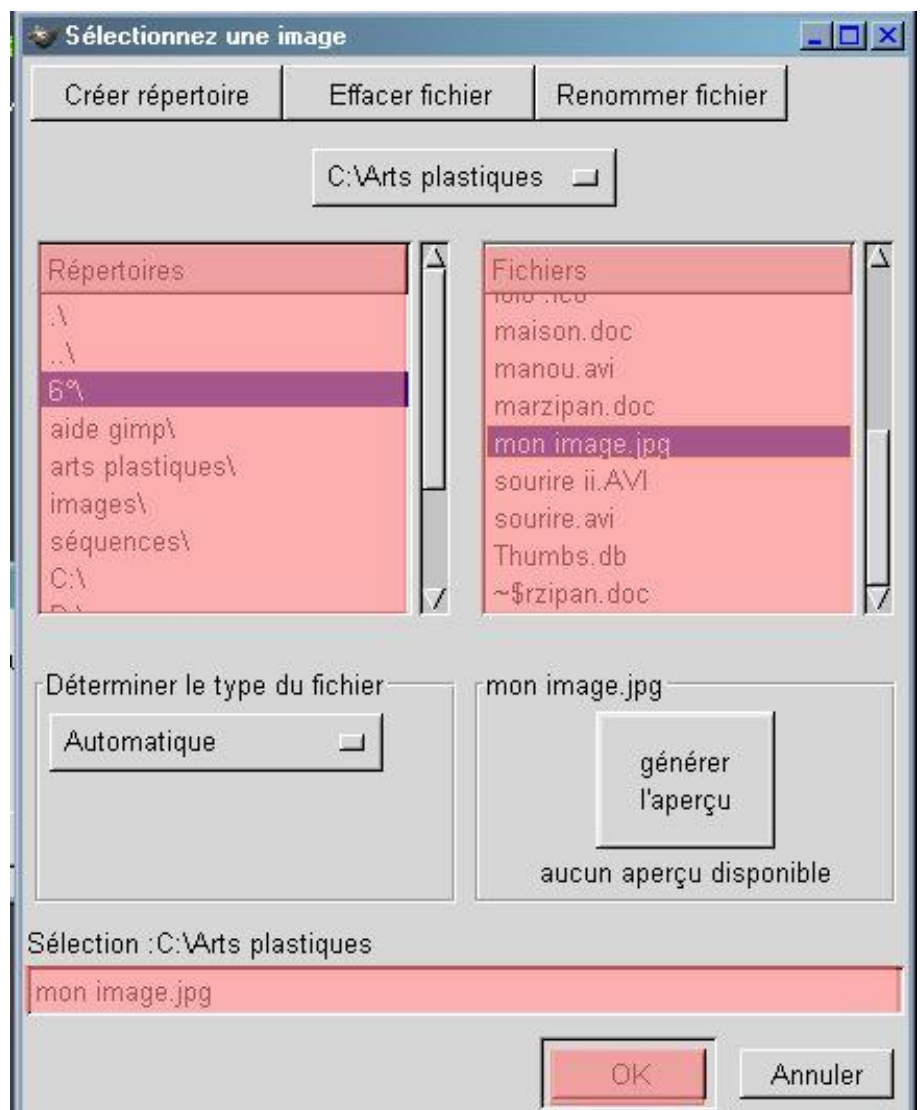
Sélectionnez une image

Créer répertoire | Effacer fichier | Renommer fichier

C:\Arts plastiques

Répertoires
.\
..\
6°\
aide gimp\
arts plastiques\
images\
séquences\
C:\
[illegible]

Fichiers
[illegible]
maison.doc
manou.avi
marzipan.doc
mon image.jpg
sourire ii.AVI
sourire.avi
Thumbs.db
~$rzipan.doc

Déterminer le type du fichier
Automatique

mon image.jpg
générer l'aperçu
aucun aperçu disponible

Sélection :C:\Arts plastiques
mon image.jpg

OK
Annuler